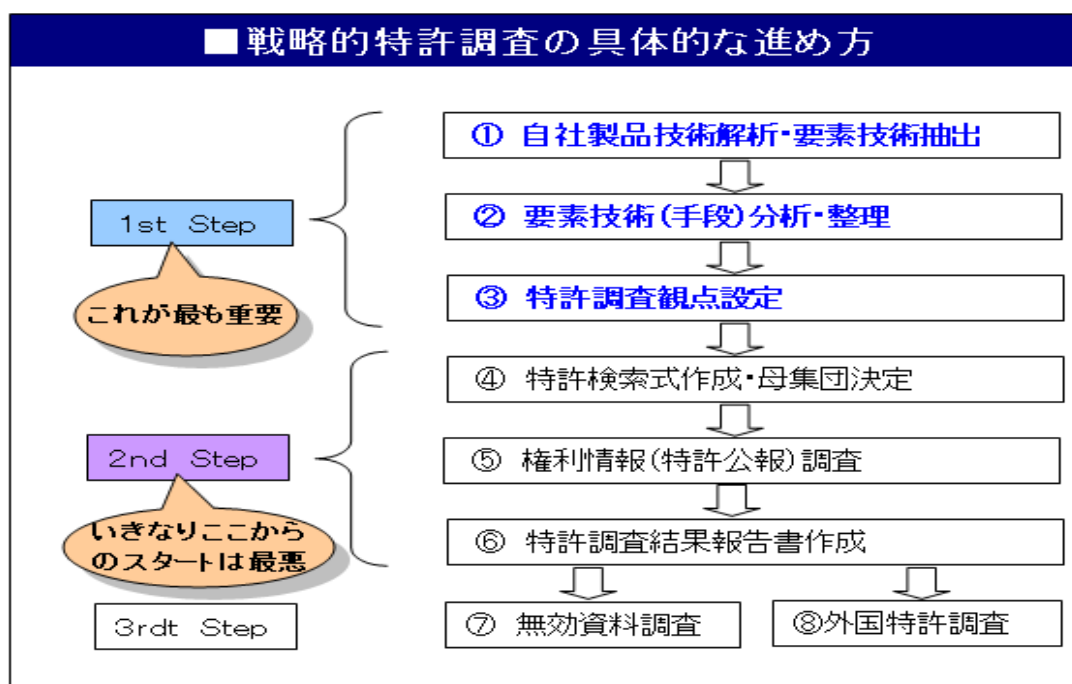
■戦略的特許調査の具体的な進め方

1st Step

これが最も重要

2nd Step

いきなりここからのスタートは最悪

3rdt Step

① 自社製品技術解析・要素技術抽出

② 要素技術(手段)分析・整理

③ 特許調査観点設定

④ 特許検索式作成・母集団決定

⑤ 権利情報(特許公報)調査

⑥ 特許調査結果報告書作成

⑦ 無効資料調査

⑧外国特許調査